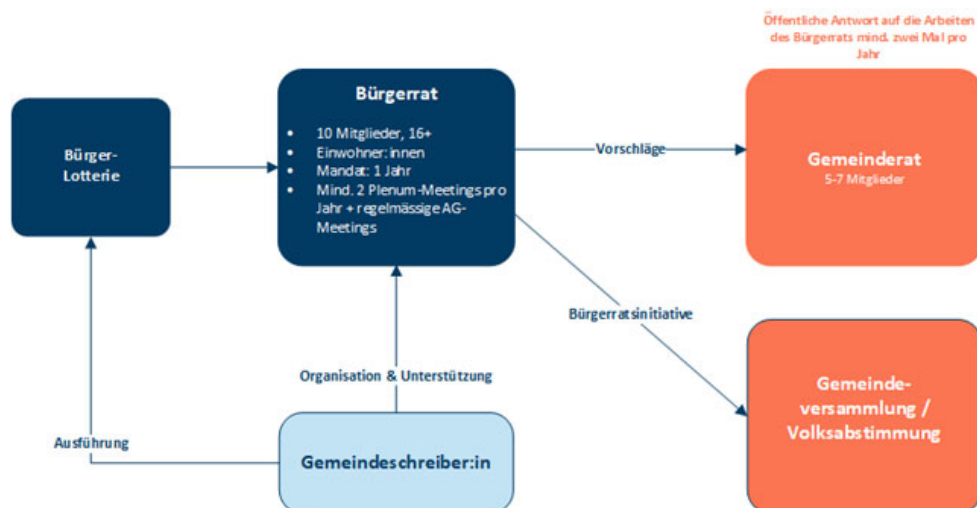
Öffentliche Antwort auf die Arbeiten des Bürgerrats mind. zwei Mal pro Jahr

Bürger-Lotterie

Bürgerrat

- 10 Mitglieder, 16+
- Einwohner:innen
- Mandat: 1 Jahr
- Mind. 2 Plenum-Meetings pro Jahr + regelmässige AG-Meetings

Vorschläge

Gemeinderat
5-7 Mitglieder

Bürgerratsinitiative

Organisation & Unterstützung

Ausführung

Gemeindeschreiber:in

Gemeinde-versammlung / Volksabstimmung